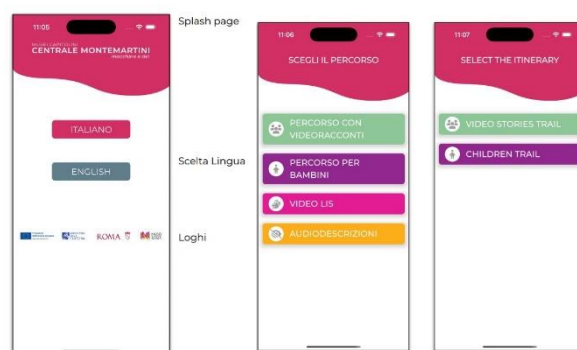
11:05

MUSEI CAPITOLINI
CENTRALE MONTEMARTINI
raccontare e dei

ITALIANO

ENGLISH

ROMA

Splash page

Scelta Lingua

Loghi

11:06

SCEGLI IL PERCORSO

PERCORSO CON VIDEORACCONTI

PERCORSO PER BAMBINI

VIDEO LIS

AUDIODESCRIZIONI

11:07

SELECT THE ITINERARY

VIDEO STORIES TRAIL

CHILDREN TRAIL